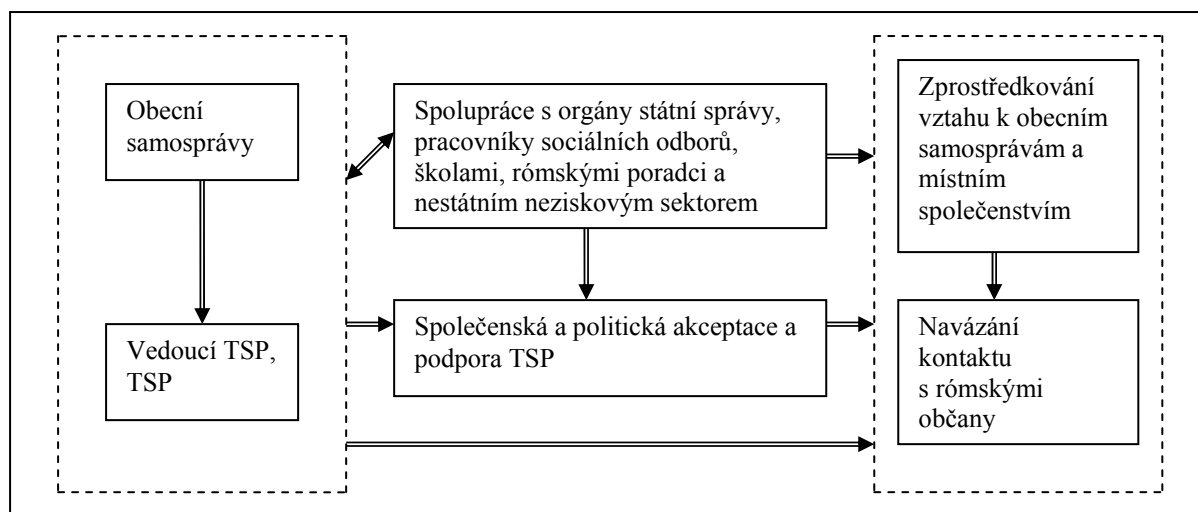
Obecní samosprávy

Vedoucí TSP, TSP

Spolupráce s orgány státní správy, pracovníky sociálních odborů, školami, rómskými poradci a nestátním neziskovým sektorem

Společenská a politická akceptace a podpora TSP

Zprostředkování vztahu k obecním samosprávám a místním společenstvím

Navázání kontaktu s rómskými občany